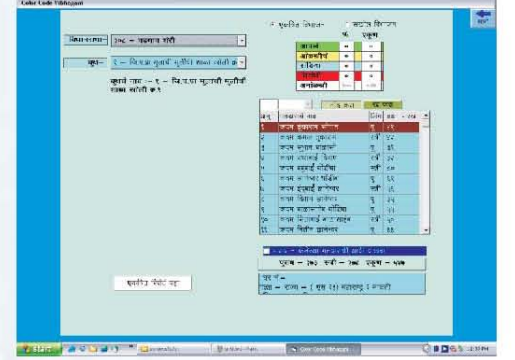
Color Code Vibhagani

पुरुषित विभाग    सदरित विभाग

विधानसभा : १७८ - चारकोप शेरी

बूथ : १ - जि.प.प्रा.मुलांची मुलींची शाळा खोली क्र.१

बूथचे नाव :- १ - जि.प.प्रा.मुलांची मुलींची शाळा खोली क्र.१

|  | क. | एकूण |
|---|---|---|
| काळा |  |  |
| आकाशी |  |  |
| हिरवा |  |  |
| पिवळा |  |  |
| अनोळखी |  |  |

| अनु | मतदाराचे नाव | लिंग | वय | रंग |
|---|---|---|---|---|
| १ | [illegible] | पु | ५१ |  |
| २ | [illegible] | स्त्री | ४२ |  |
| ३ | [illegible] | पु | ३८ |  |
| ४ | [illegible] | स्त्री | २५ |  |
| ५ | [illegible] | स्त्री | ५५ |  |
| ६ | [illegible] | पु | ६६ |  |
| ७ | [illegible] | स्त्री | २४ |  |
| ८ | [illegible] | पु | २२ |  |
| ९ | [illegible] | पु | ३२ |  |
| १० | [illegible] | स्त्री | ५० |  |
| ११ | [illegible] | पु | ६६ |  |

पुरुष - ३०१  स्त्री - २७८  एकूण - ५७९

पत्ता :-
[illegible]

कलरवेस रिपोर्ट पहा